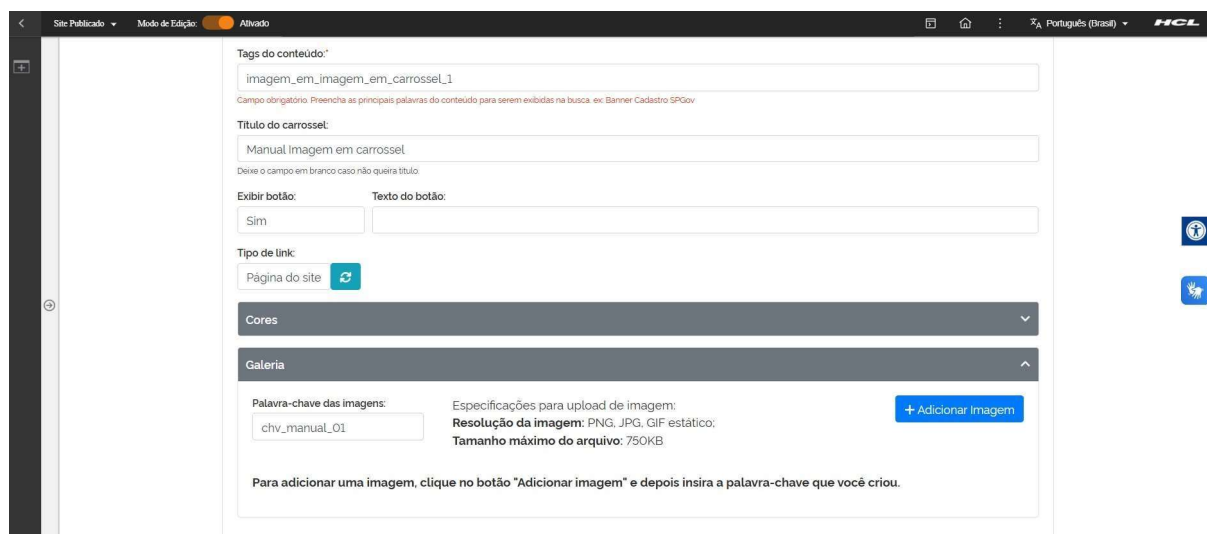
Site Publicado ▾ Modo de Edição: Ativado

Português (Brasil) ▾ HCL

Tags do conteúdo:*

imagem_em_imagem_em_carrossel_1

Campo obrigatório. Preencha as principais palavras do conteúdo para serem exibidas na busca. ex: Banner Cadastro SPGov

Título do carrossel:

Manual Imagem em carrossel

Deixe o campo em branco caso não queira título.

Exibir botão:

Sim

Texto do botão:

Tipo de link:

Página do site

Cores

Galeria

Palavra-chave das imagens:

chv_manual_01

Especificações para upload de imagem:
**Resolução da imagem**: PNG, JPG, GIF estático;
**Tamanho máximo do arquivo**: 750KB

+ Adicionar Imagem

**Para adicionar uma imagem, clique no botão "Adicionar imagem" e depois insira a palavra-chave que você criou.**